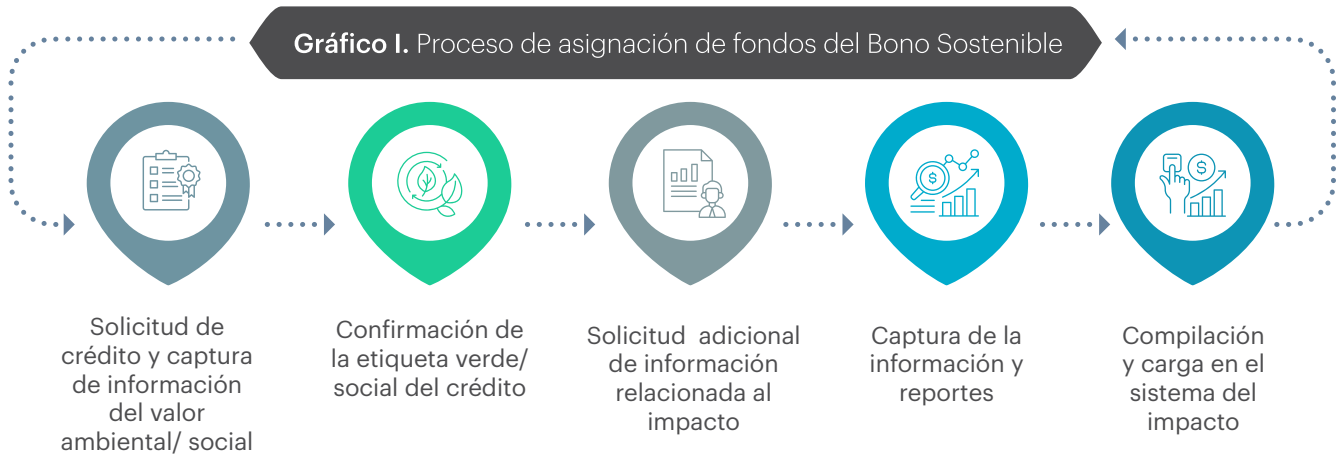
**Gráfico I.** Proceso de asignación de fondos del Bono Sostenible

Solicitud de crédito y captura de información del valor ambiental/ social

Confirmación de la etiqueta verde/ social del crédito

Solicitud adicional de información relacionada al impacto

Captura de la información y reportes

Compilación y carga en el sistema del impacto